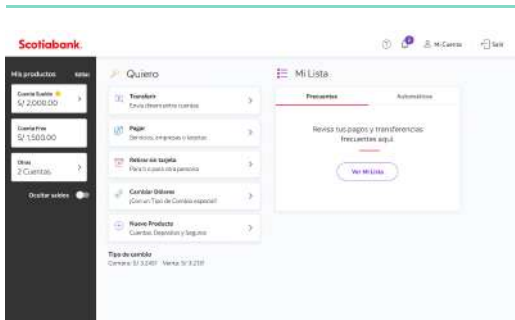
Scotiabank.

Mi Cuenta Salir

Mis productos Editar

Cuenta Sueldo
S/ 2,000.00

Cuenta Free
S/ 1,500.00

Otras
2 Cuentas

Ocultar saldos

Quiero

Transferir
Envía dinero entre cuentas

Pagar
Servicios, empresas y tarjetas

Retiro sin tarjeta
Para ti o para otra persona

Cambiar Dólares
¡Con un Tipo de Cambio especial!

Nuevo Producto
Cuentas, Depósitos y Seguros

Tipo de cambio
Compra: S/ 3.240 Venta: S/ 3.210

Mi Lista

Frecuentes Automáticos

Revisa tus pagos y transferencias frecuentes aquí.

Ver Mi Lista